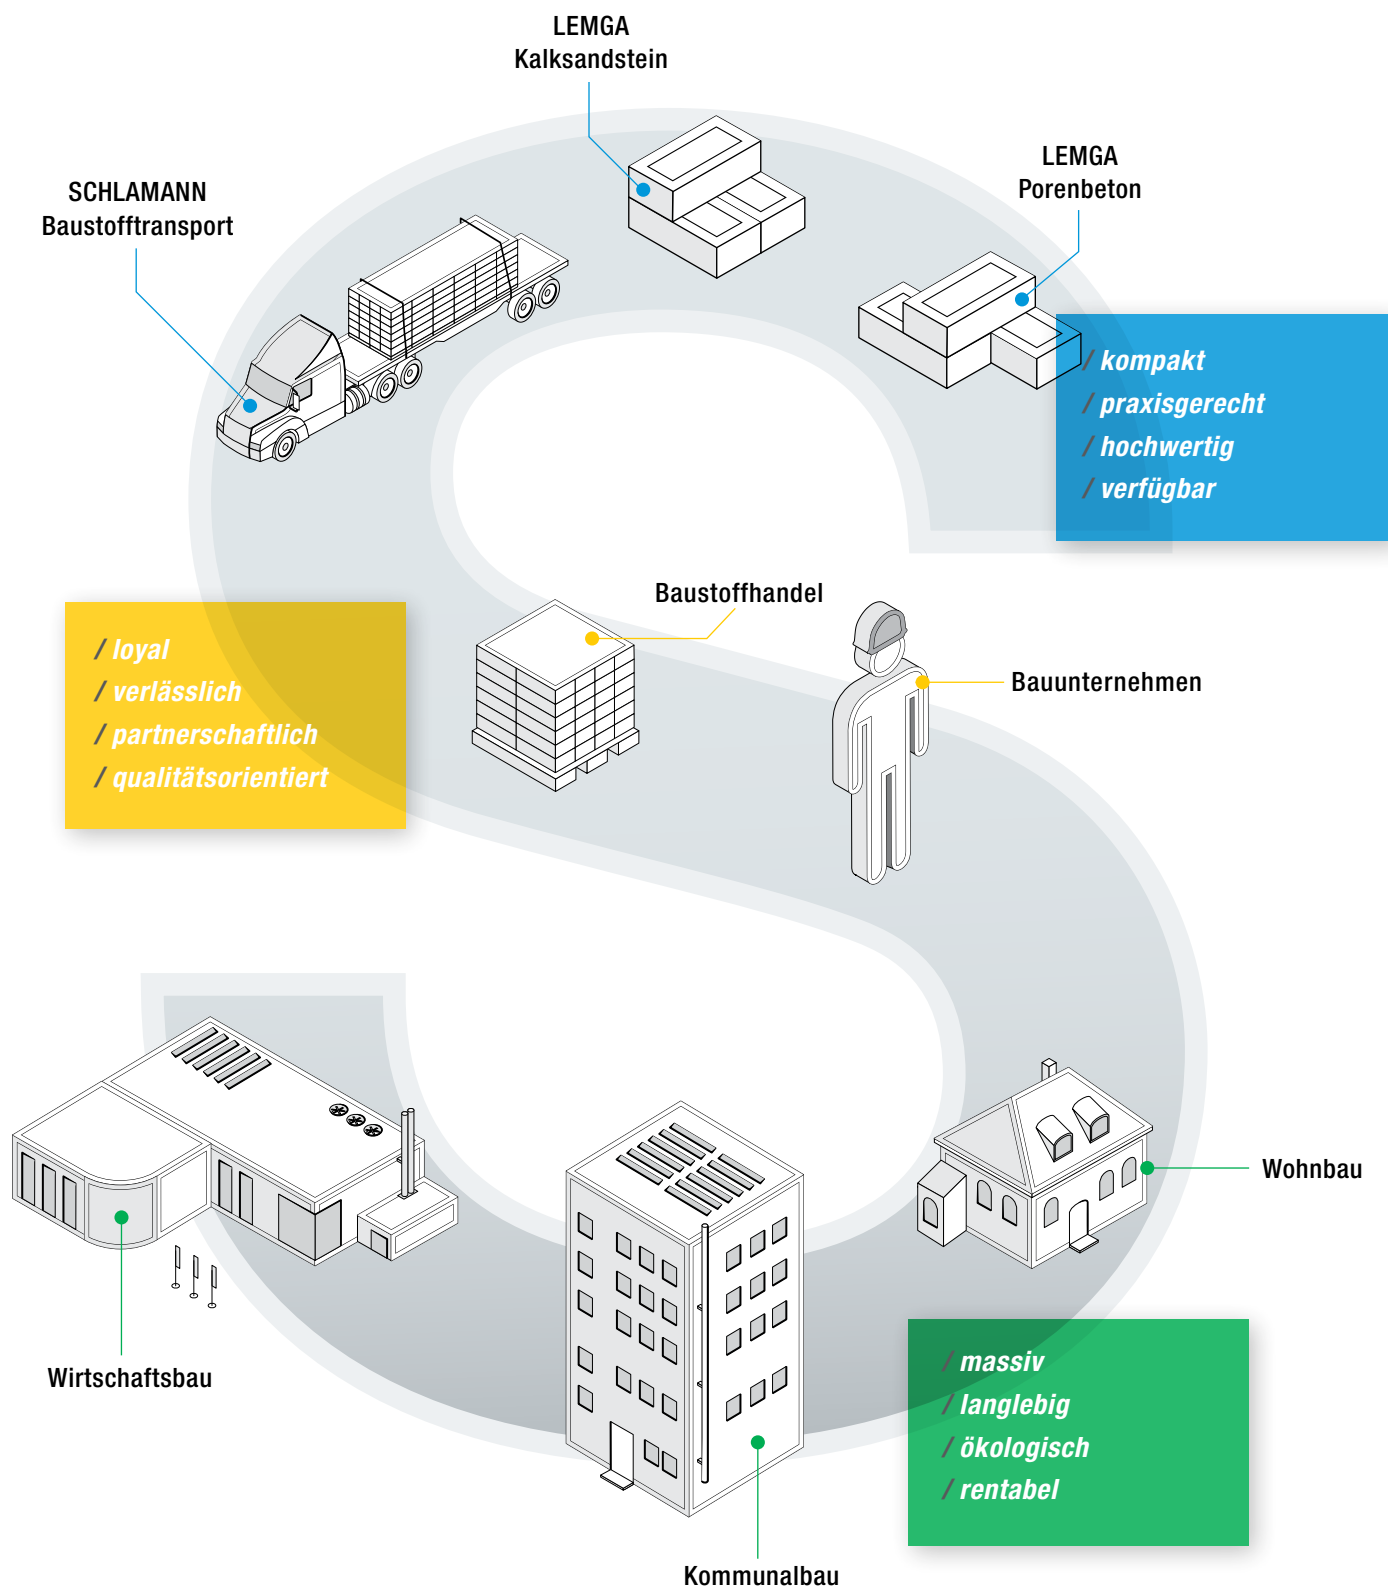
LEMGA
Kalksandstein

SCHLAMANN
Baustofftransport

LEMGA
Porenbeton

/ kompakt
/ praxisgerecht
/ hochwertig
/ verfügbar

Baustoffhandel

/ loyal
/ verlässlich
/ partnerschaftlich
/ qualitätsorientiert

Bauunternehmen

Wohnbau

Wirtschaftsbau

/ massiv
/ langlebig
/ ökologisch
/ rentabel

Kommunalbau